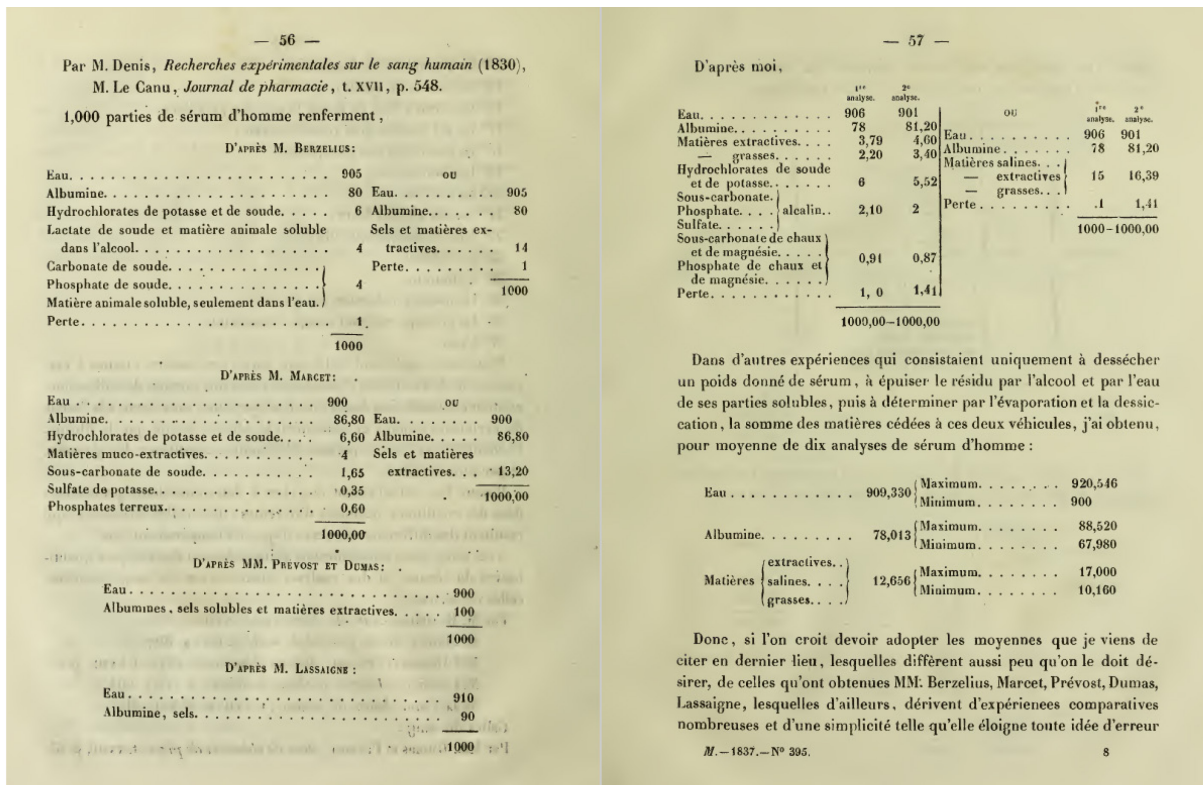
— 56 —

Par M. Denis, *Recherches expérimentales sur le sang humain* (1830), M. Le Canu, *Journal de pharmacie*, t. XVII, p. 548.

1,000 parties de sérum d'homme renferment,

D'après M. Berzelius:

| | | ou | |
|---|---|---|---|
| Eau | 905 | | |
| Albumine | 80 | Eau | 905 |
| Hydrochlorates de potasse et de soude | 6 | Albumine | 80 |
| Lactate de soude et matière animale soluble dans l'alcool | 4 | Sels et matières extractives | 14 |
| Carbonate de soude. Phosphate de soude. Matière animale soluble, seulement dans l'eau. | 4 | Perte | 1 |
| Perte | 1 | | 1000 |
| | 1000 | | |

D'après M. Marcet:

| | | ou | |
|---|---|---|---|
| Eau | 900 | | |
| Albumine | 86,80 | Eau | 900 |
| Hydrochlorates de potasse et de soude | 6,60 | Albumine | 86,80 |
| Matières muco-extractives | 4 | Sels et matières extractives | 13,20 |
| Sous-carbonate de soude | 1,65 | | 1000,00 |
| Sulfate de potasse | 0,35 | | |
| Phosphates terreux | 0,60 | | |
| | 1000,00 | | |

D'après MM. Prevost et Dumas:

| | |
|---|---|
| Eau | 900 |
| Albumines, sels solubles et matières extractives | 100 |
| | 1000 |

D'après M. Lassaigne:

| | |
|---|---|
| Eau | 910 |
| Albumine, sels | 90 |
| | 1000 |

— 57 —

D'après moi,

| | 1re analyse. | 2e analyse. |
|---|---|---|
| Eau | 906 | 901 |
| Albumine | 78 | 81,20 |
| Matières extractives | 3,79 | 4,60 |
| — grasses | 2,20 | 3,40 |
| Hydrochlorates de soude et de potasse | 6 | 5,52 |
| Sous-carbonate. Phosphate. Sulfate. alcalin. | 2,10 | 2 |
| Sous-carbonate de chaux et de magnésie. Phosphate de chaux et de magnésie | 0,91 | 0,87 |
| Perte | 1, 0 | 1,41 |
| | 1000,00 | 1000,00 |

ou

| | 1re analyse. | 2e analyse. |
|---|---|---|
| Eau | 906 | 901 |
| Albumine | 78 | 81,20 |
| Matières salines. — extractives — grasses | 15 | 16,39 |
| Perte | 1 | 1,41 |
| | 1000 | 1000,00 |

Dans d'autres expériences qui consistaient uniquement à dessécher un poids donné de sérum, à épuiser le résidu par l'alcool et par l'eau de ses parties solubles, puis à déterminer par l'évaporation et la dessiccation, la somme des matières cédées à ces deux véhicules, j'ai obtenu, pour moyenne de dix analyses de sérum d'homme :

| | | | |
|---|---|---|---|
| Eau | 909,330 | Maximum | 920,546 |
| | | Minimum | 900 |
| Albumine | 78,013 | Maximum | 88,520 |
| | | Minimum | 67,980 |
| Matières extractives, salines, grasses | 12,656 | Maximum | 17,000 |
| | | Minimum | 10,160 |

Donc, si l'on croit devoir adopter les moyennes que je viens de citer en dernier lieu, lesquelles diffèrent aussi peu qu'on le doit désirer, de celles qu'ont obtenues MM. Berzelius, Marcet, Prévost, Dumas, Lassaigne, lesquelles d'ailleurs, dérivent d'expériences comparatives nombreuses et d'une simplicité telle qu'elle éloigne toute idée d'erreur

*M.*—1837.—N° 395. 8